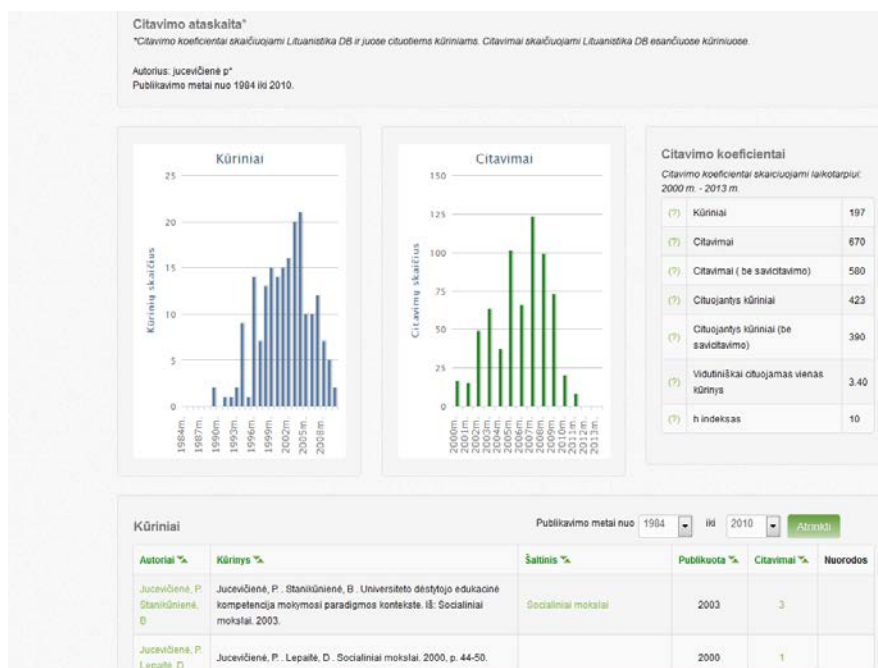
Citavimo ataskaita*

*Citavimo koeficientai skaičiuojami Lituanistika DB ir juose cituotiems kūriniams. Citavimai skaičiuojami Lituanistika DB esančiuose kūriniuose.

Autorius: jucevičienė p*
Publikavimo metai nuo 1984 iki 2010.

Kūriniai

Kūrinių skaičius

25 20 15 10 5 0

1984m. 1987m. 1990m. 1993m. 1996m. 1999m. 2002m. 2005m. 2008m.

Citavimai

Citavimų skaičius

150 125 100 75 50 25 0

2000m. 2001m. 2002m. 2003m. 2004m. 2005m. 2006m. 2007m. 2008m. 2009m. 2010m. 2011m. 2012m. 2013m.

Citavimo koeficientai

Citavimo koeficientai skaičiuojami laikotarpiui: 2000 m. - 2013 m.

| | | |
|---|---|---|
| (?) | Kūriniai | 197 |
| (?) | Citavimai | 670 |
| (?) | Citavimai ( be savicitavimo) | 580 |
| (?) | Cituojantys kūriniai | 423 |
| (?) | Cituojantys kūriniai (be savicitavimo) | 390 |
| (?) | Vidutiniškai cituojamas vienas kūrinys | 3.40 |
| (?) | h indeksas | 10 |

Kūriniai

Publikavimo metai nuo 1984 iki 2010 Atrinkti

| Autoriai | Kūrinys | Šaltinis | Publikuota | Citavimai | Nuorodos |
|---|---|---|---|---|---|
| Jucevičienė, P. Stanikūnienė, B | Jucevičienė, P. , Stanikūnienė, B . Universiteto dėstytojo edukacinė kompetencija mokymosi paradigmos kontekste. Iš: Socialiniai mokslai. 2003. | Socialiniai mokslai | 2003 | 3 | |
| Jucevičienė, P. Lepaitė, D | Jucevičienė, P. , Lepaitė, D . Socialiniai mokslai. 2000, p. 44-50. | | 2000 | 1 | |